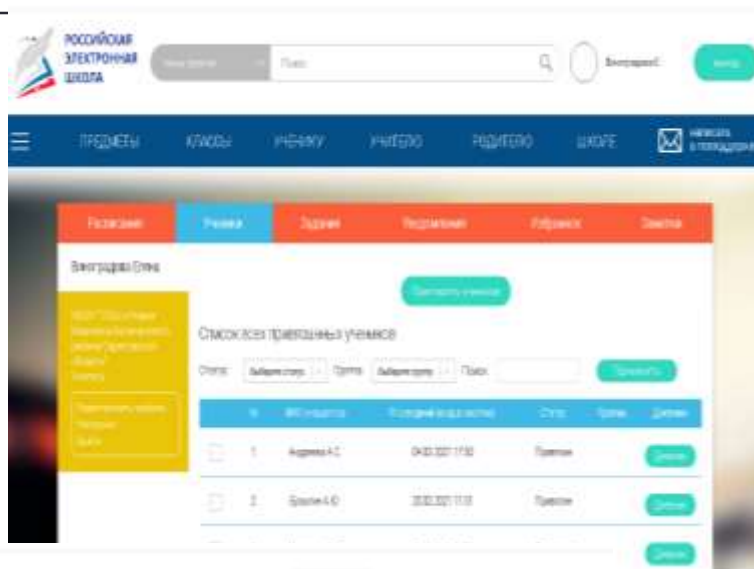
РОССИЙСКАЯ ЭЛЕКТРОННАЯ ШКОЛА

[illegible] Поиск

Виноградова Е.

Выход

ПРЕДМЕТЫ КЛАССЫ УЧЕНИКУ УЧИТЕЛЮ РОДИТЕЛЮ ШКОЛЕ

Написать в поддержку

Расписание Ученики Задания Рассылки Ребусы Заметки

Виноградова Елена

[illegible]

Пригласить учеников

Список всех приглашенных учеников

Статус: Выберите статус Группа: Выберите группу Поиск: Применить

| № | ФИО ученика | Последний вход в систему | Статус | Группы | Действия |
|---|---|---|---|---|---|
| 1 | Андреева А.С. | 04.03.2021 17:30 | Принят | | Действия |
| 2 | Бразгин А.Ю. | 20.02.2021 17:15 | Принят | | Действия |
| | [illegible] | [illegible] | | | Действия |